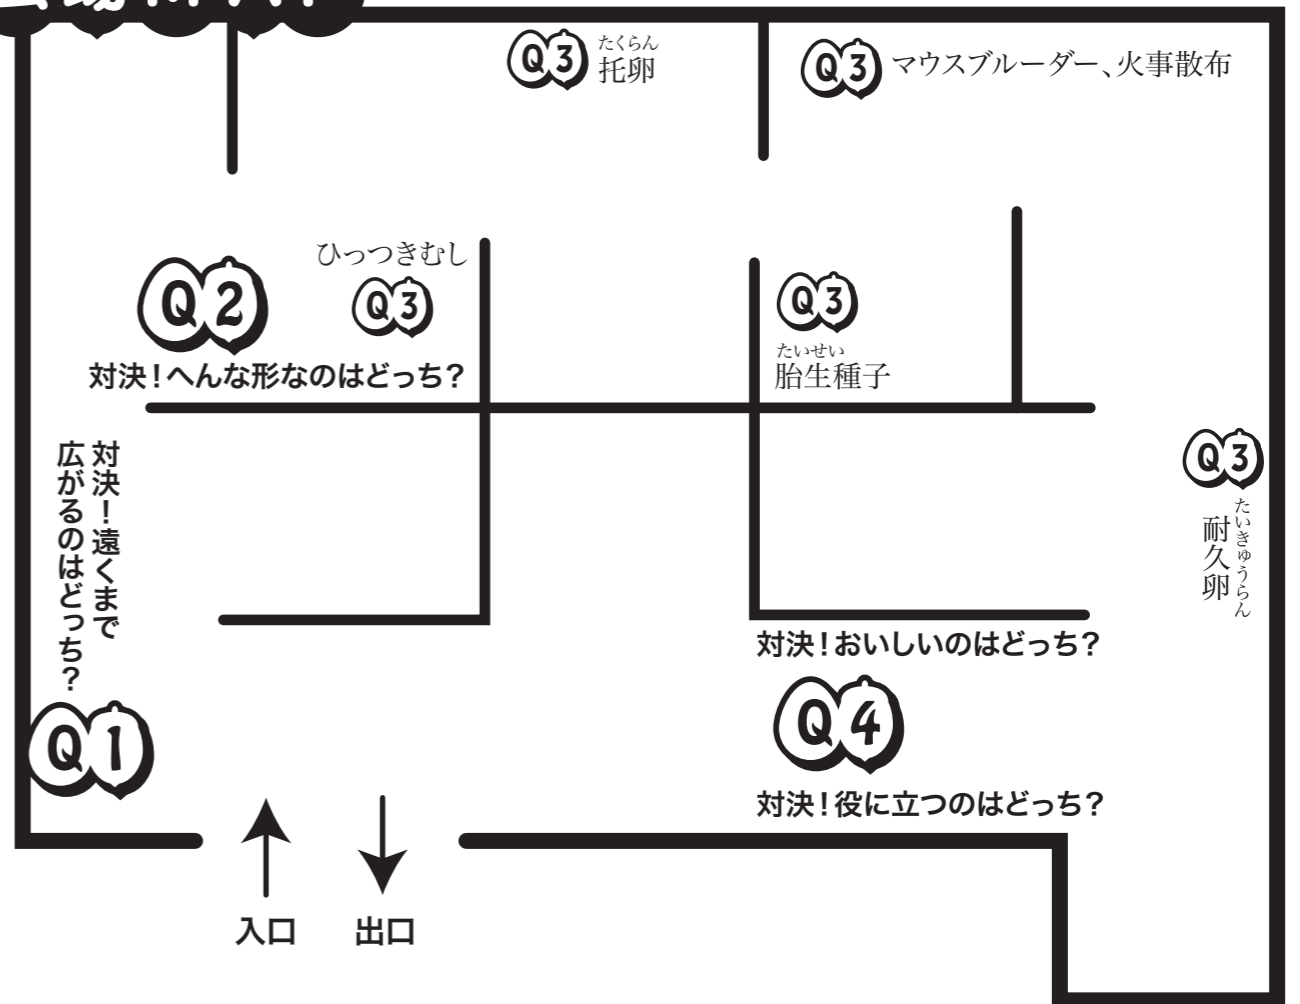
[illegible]

Q3 たくらん 托卵

Q3 マウスブルーダー、火事散布

ひっつきむし
Q3

Q2
対決！へんな形なのはどっち？

Q3
たいせい
胎生種子

Q3
たいきゅうらん
耐久卵

対決！遠くまで広がるのはどっち？

Q1

対決！おいしいのはどっち？

Q4

対決！役に立つのはどっち？

入口 出口